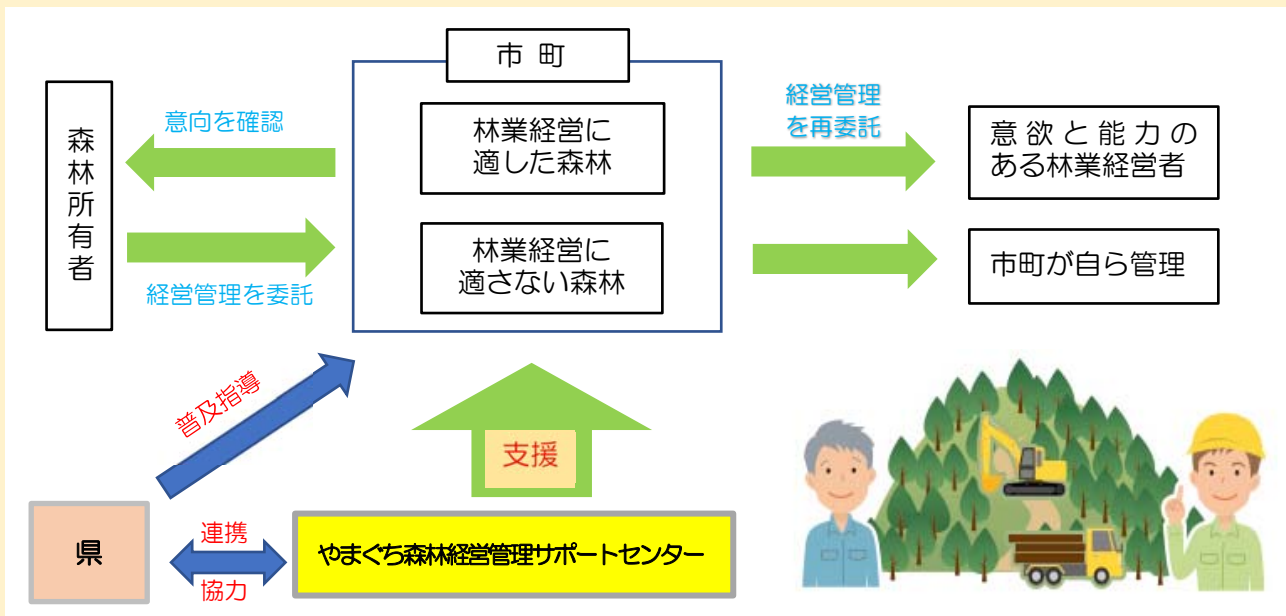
森林所有者

意向を確認

経営管理を委託

市 町

林業経営に適した森林

林業経営に適さない森林

経営管理を再委託

意欲と能力のある林業経営者

市町が自ら管理

普及指導

支援

県

連携

協力

やまぐち森林経営管理サポートセンター